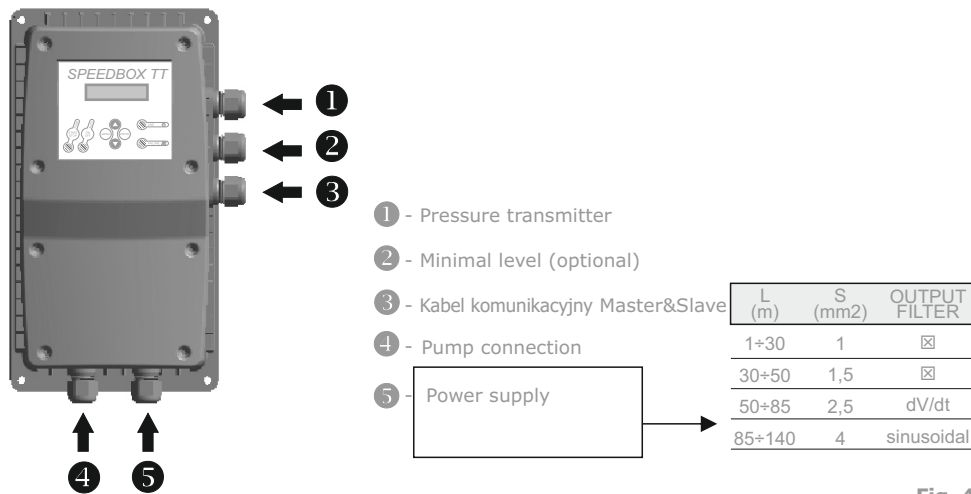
SPEEDBOX TT

1

2

3

1 - Pressure transmitter

2 - Minimal level (optional)

3 - Kabel komunikacyjny Master&Slave

4 - Pump connection

5 - Power supply

| L (m) | S (mm2) | OUTPUT FILTER |
|---|---|---|
| 1÷30 | 1 | ☒ |
| 30÷50 | 1,5 | ☒ |
| 50÷85 | 2,5 | dV/dt |
| 85÷140 | 4 | sinusoidal |

4 5

Fig. 4